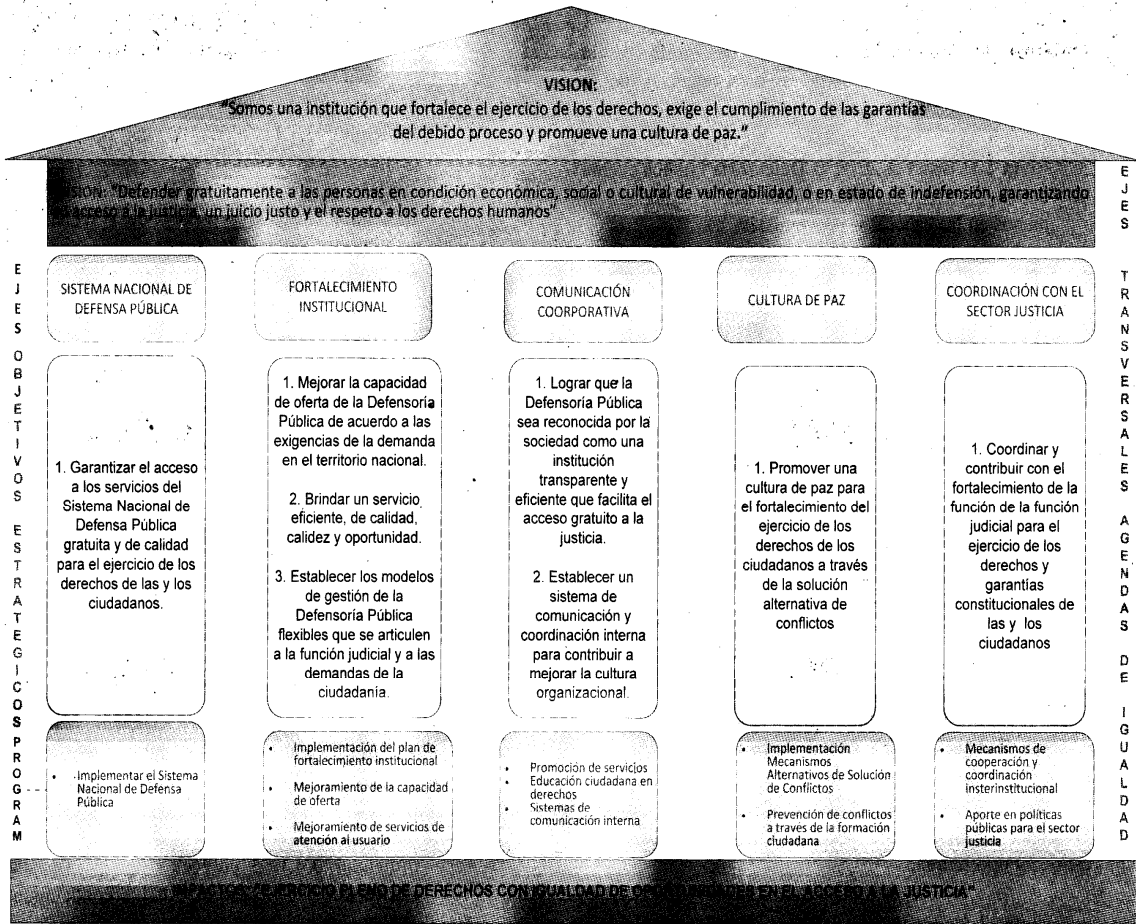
VISION:
"Somos una institución que fortalece el ejercicio de los derechos, exige el cumplimiento de las garantías del debido proceso y promueve una cultura de paz."

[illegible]SION: "Defender gratuitamente a las personas en condición económica, social o cultural de vulnerabilidad, o en estado de indefensión, garantizando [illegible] acceso a la justicia, un juicio justo y el respeto a los derechos humanos"

EJES

EJES OBJETIVOS ESTRATEGICOS PROGRAM

SISTEMA NACIONAL DE DEFENSA PÚBLICA

FORTALECIMIENTO INSTITUCIONAL

COMUNICACIÓN COORPORATIVA

CULTURA DE PAZ

COORDINACIÓN CON EL SECTOR JUSTICIA

1. Garantizar el acceso a los servicios del Sistema Nacional de Defensa Pública gratuita y de calidad para el ejercicio de los derechos de las y los ciudadanos.

1. Mejorar la capacidad de oferta de la Defensoría Pública de acuerdo a las exigencias de la demanda en el territorio nacional.

2. Brindar un servicio eficiente, de calidad, calidez y oportunidad.

3. Establecer los modelos de gestión de la Defensoría Pública flexibles que se articulen a la función judicial y a las demandas de la ciudadanía.

1. Lograr que la Defensoría Pública sea reconocida por la sociedad como una institución transparente y eficiente que facilita el acceso gratuito a la justicia.

2. Establecer un sistema de comunicación y coordinación interna para contribuir a mejorar la cultura organizacional.

1. Promover una cultura de paz para el fortalecimiento del ejercicio de los derechos de los ciudadanos a través de la solución alternativa de conflictos

1. Coordinar y contribuir con el fortalecimiento de la función de la función judicial para el ejercicio de los derechos y garantías constitucionales de las y los ciudadanos

- Implementar el Sistema Nacional de Defensa Pública

- Implementación del plan de fortalecimiento institucional
- Mejoramiento de la capacidad de oferta
- Mejoramiento de servicios de atención al usuario

- Promoción de servicios
- Educación ciudadana en derechos
- Sistemas de comunicación interna

- Implementación Mecanismos Alternativos de Solución de Conflictos
- Prevención de conflictos a traves de la formación ciudadana

- Mecanismos de cooperación y coordinación insterinstitucional
- Aporte en políticas públicas para el sector justicia

TRANSVERSALES AGENDAS DE IGUALDAD

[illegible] IMPACTO: "EJERCICIO PLENO DE DERECHOS CON IGUALDAD DE OPORTUNIDADES EN EL ACCESO A LA JUSTICIA"